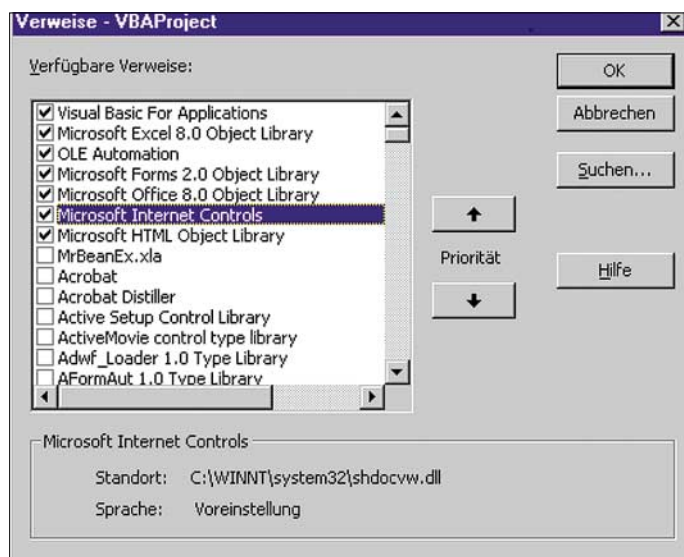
Verweise - VBAProject

Verfügbare Verweise:

☑ Visual Basic For Applications
☑ Microsoft Excel 8.0 Object Library
☑ OLE Automation
☑ Microsoft Forms 2.0 Object Library
☑ Microsoft Office 8.0 Object Library
☑ Microsoft Internet Controls
☑ Microsoft HTML Object Library
☐ MrBeanEx.xla
☐ Acrobat
☐ Acrobat Distiller
☐ Active Setup Control Library
☐ ActiveMovie control type library
☐ Adwf_Loader 1.0 Type Library
☐ AFormAut 1.0 Type Library

OK

Abbrechen

Suchen...

Priorität

Hilfe

Microsoft Internet Controls

Standort: C:\WINNT\system32\shdocvw.dll

Sprache: Voreinstellung